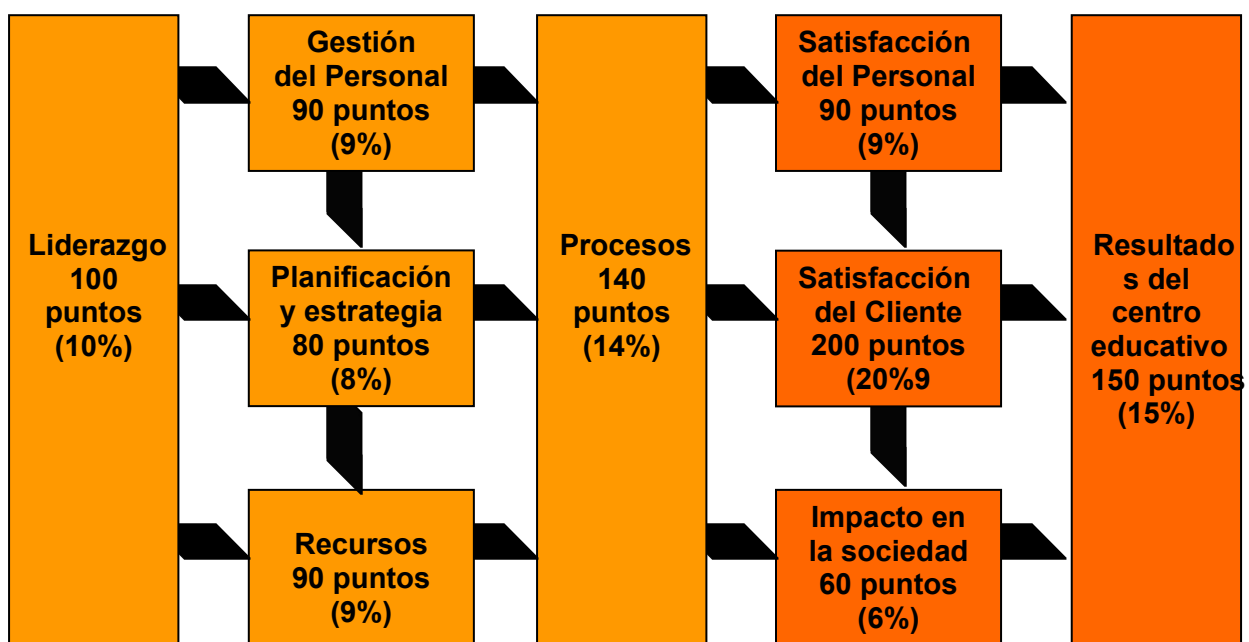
Liderazgo 100 puntos (10%)

Gestión del Personal 90 puntos (9%)

Planificación y estrategia 80 puntos (8%)

Recursos 90 puntos (9%)

Procesos 140 puntos (14%)

Satisfacción del Personal 90 puntos (9%)

Satisfacción del Cliente 200 puntos (20%9

Impacto en la sociedad 60 puntos (6%)

Resultado s del centro educativo 150 puntos (15%)